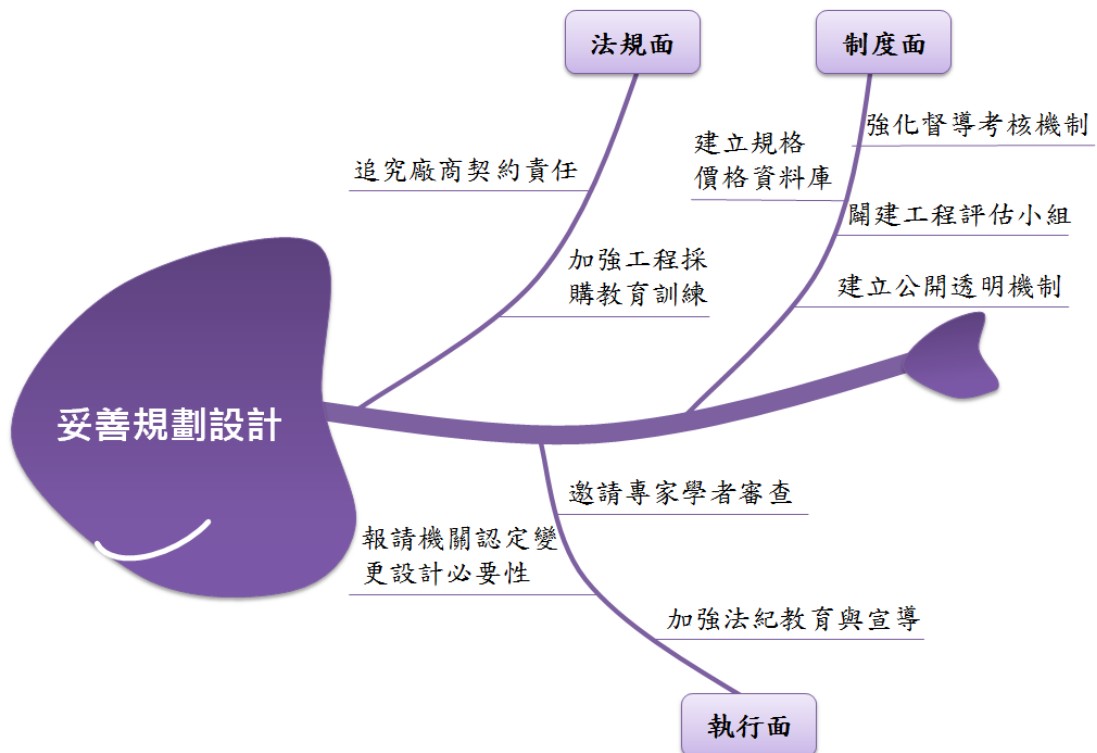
法規面

制度面

強化督導考核機制

建立規格
價格資料庫

追究廠商契約責任

闢建工程評估小組

加強工程採
購教育訓練

建立公開透明機制

妥善規劃設計

邀請專家學者審查

報請機關認定變
更設計必要性

加強法紀教育與宣導

執行面